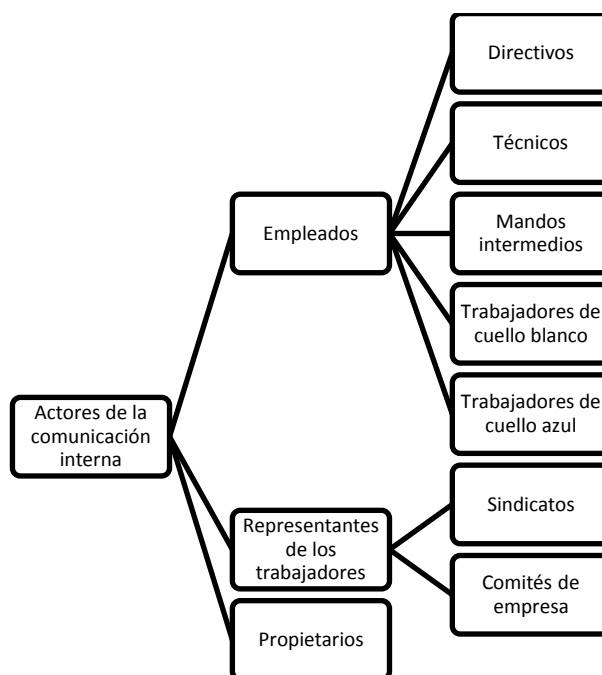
Actores de la comunicación interna

Empleados

Directivos

Técnicos

Mandos intermedios

Trabajadores de cuello blanco

Trabajadores de cuello azul

Representantes de los trabajadores

Sindicatos

Comités de empresa

Propietarios